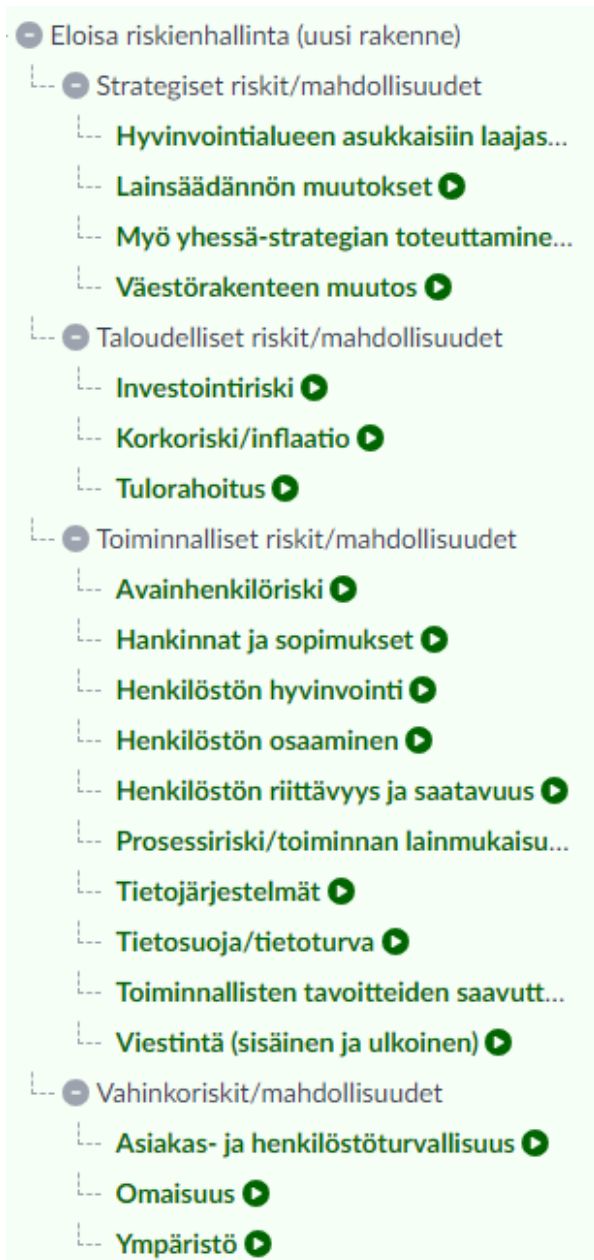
Eloisa riskienhallinta (uusi rakenne)

Strategiset riskit/mahdollisuudet

Hyvinvointialueen asukkaisiin laajas...

Lainsäädännön muutokset

Myö yhessä-strategian toteuttamine...

Väestörakenteen muutos

Taloudelliset riskit/mahdollisuudet

Investointiriski

Korkoriski/inflaatio

Tulorahoitus

Toiminnalliset riskit/mahdollisuudet

Avainhenkilöriski

Hankinnat ja sopimukset

Henkilöstön hyvinvointi

Henkilöstön osaaminen

Henkilöstön riittävyys ja saatavuus

Prosessiriski/toiminnan lainmukaisu...

Tietojärjestelmät

Tietosuoja/tietoturva

Toiminnallisten tavoitteiden saavutt...

Viestintä (sisäinen ja ulkoinen)

Vahinkoriskit/mahdollisuudet

Asiakas- ja henkilöstöturvallisuus

Omaisuus

Ympäristö